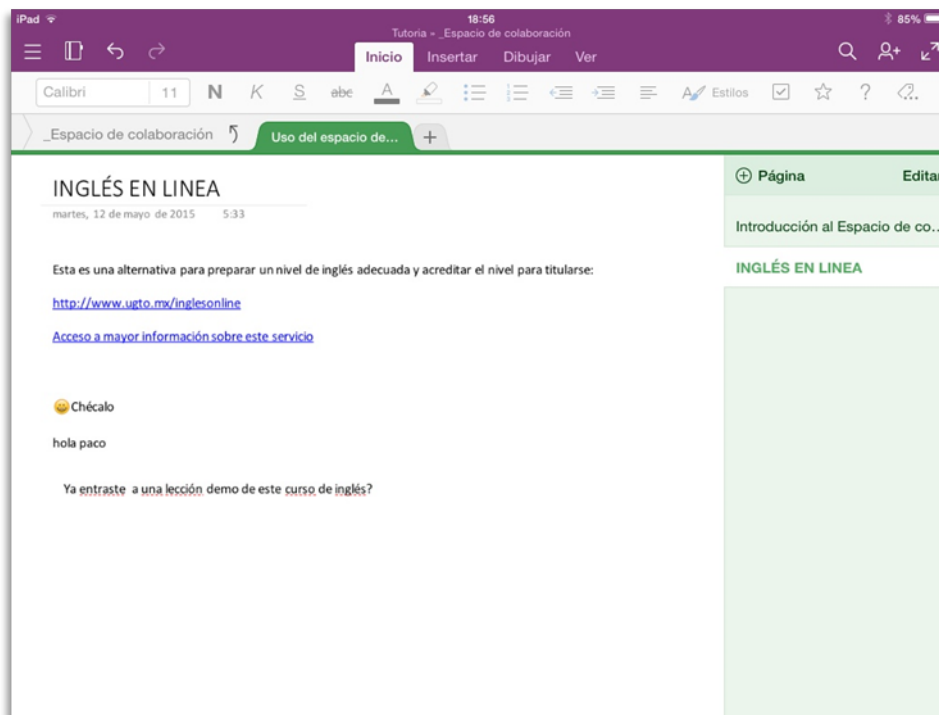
iPad 18:56 85%

Tutoria » _Espacio de colaboración

Inicio Insertar Dibujar Ver

Calibri 11 N K S abc A Estilos ?

_Espacio de colaboración

Uso del espacio de...

+

INGLÉS EN LINEA

martes, 12 de mayo de 2015 5:33

Esta es una alternativa para preparar un nivel de inglés adecuada y acreditar el nivel para titularse:

http://www.ugto.mx/inglesonline

Acceso a mayor información sobre este servicio

Chécalo

hola paco

Ya entraste a una lección demo de este curso de inglés?

⊕ Página

Editar

Introducción al Espacio de co...

INGLÉS EN LINEA